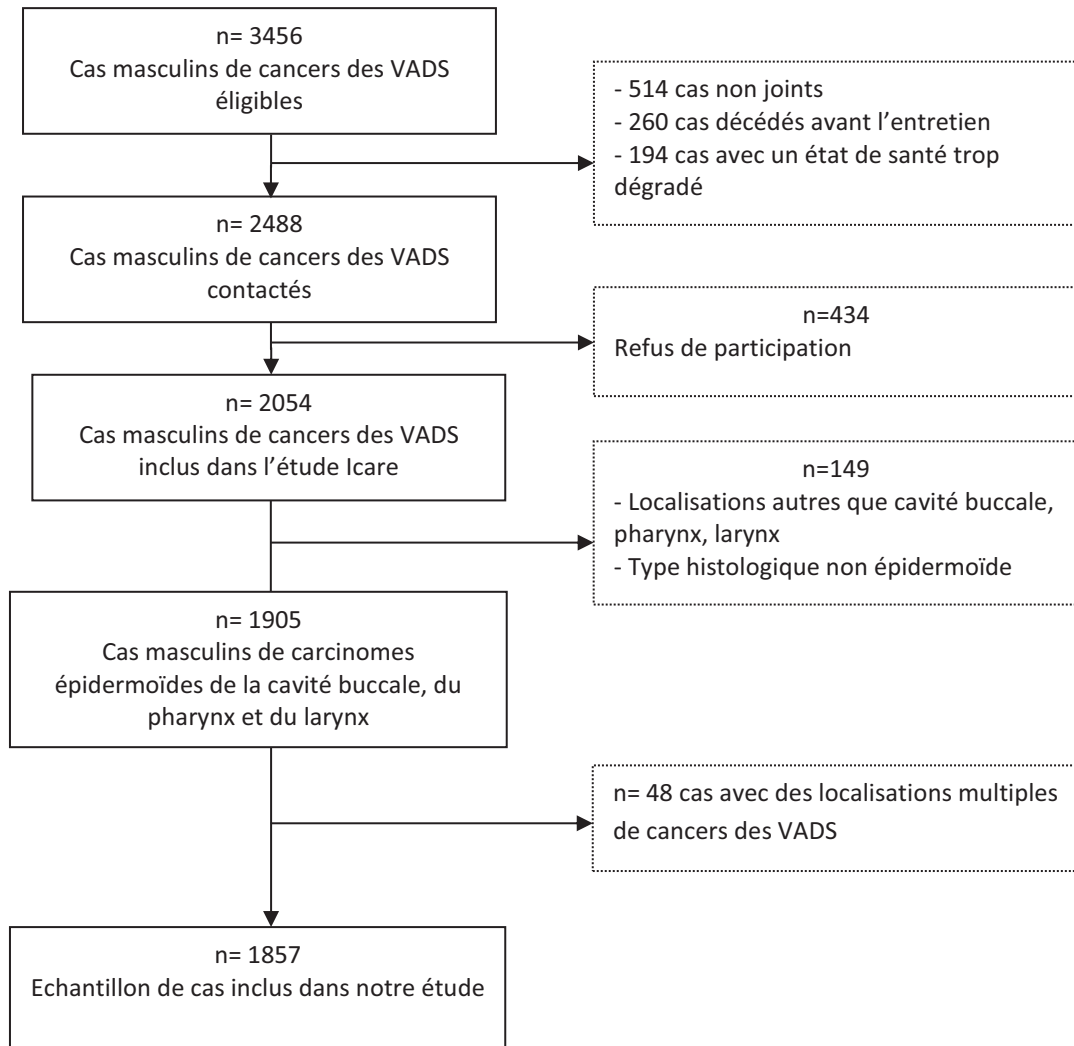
n= 3456
Cas masculins de cancers des VADS éligibles

- 514 cas non joints
- 260 cas décédés avant l'entretien
- 194 cas avec un état de santé trop dégradé

n= 2488
Cas masculins de cancers des VADS contactés

n=434
Refus de participation

n= 2054
Cas masculins de cancers des VADS inclus dans l'étude Icare

n=149
- Localisations autres que cavité buccale, pharynx, larynx
- Type histologique non épidermoïde

n= 1905
Cas masculins de carcinomes épidermoïdes de la cavité buccale, du pharynx et du larynx

n= 48 cas avec des localisations multiples de cancers des VADS

n= 1857
Echantillon de cas inclus dans notre étude